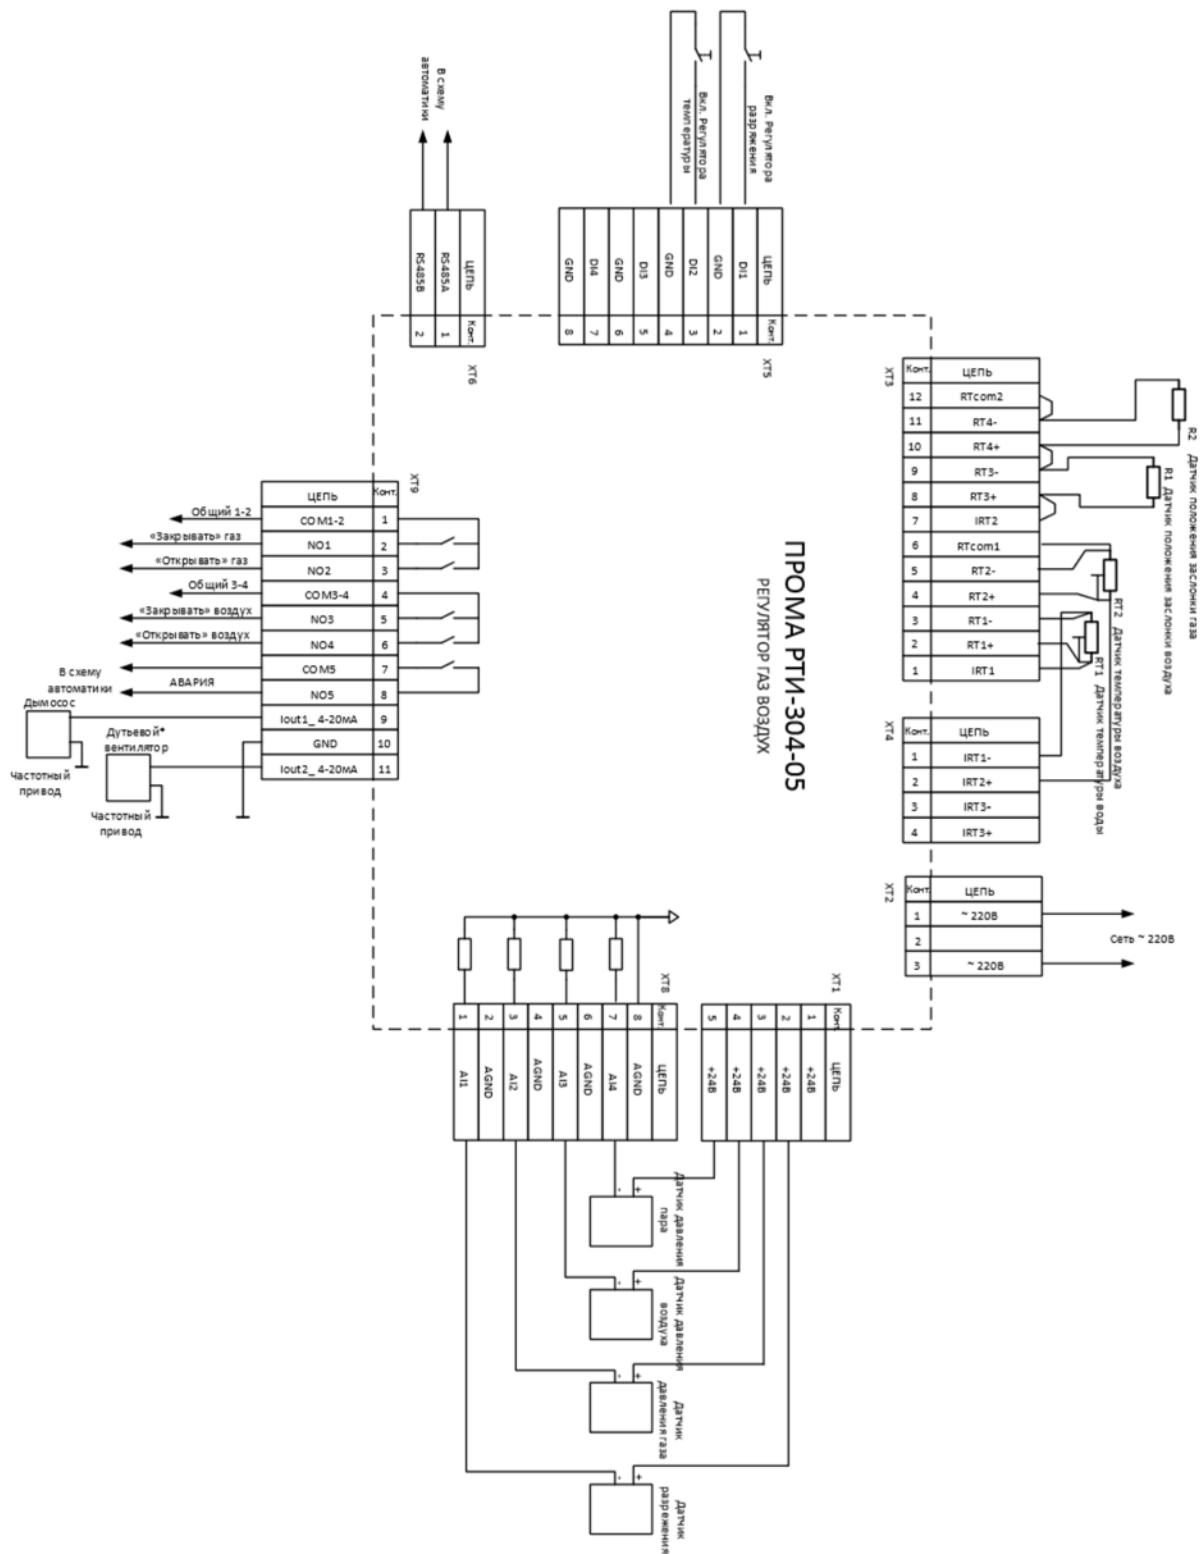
ПРОМА РТИ-304-05
РЕГУЛЯТОР ГАЗ ВОЗДУХ

В схему автоматики

Вкл. Регулятора температуры

Вкл. Регулятора разрежения

XT6
| ЦЕПЬ | Конт. |
|---|---|
| RS485A | 1 |
| RS485B | 2 |

XT5
| ЦЕПЬ | Конт. |
|---|---|
| DI1 | 1 |
| GND | 2 |
| DI2 | 3 |
| GND | 4 |
| DI3 | 5 |
| GND | 6 |
| DI4 | 7 |
| GND | 8 |

XT3
| Конт. | ЦЕПЬ |
|---|---|
| 12 | RTcom2 |
| 11 | RT4- |
| 10 | RT4+ |
| 9 | RT3- |
| 8 | RT3+ |
| 7 | IRT2 |
| 6 | RTcom1 |
| 5 | RT2- |
| 4 | RT2+ |
| 3 | RT1- |
| 2 | RT1+ |
| 1 | IRT1 |

R2 Датчик положения заслонки газа
R1 Датчик положения заслонки воздуха
RT2 Датчик температуры воздуха
RT1 Датчик температуры воды

XT4
| Конт. | ЦЕПЬ |
|---|---|
| 1 | IRT1- |
| 2 | IRT2+ |
| 3 | IRT3- |
| 4 | IRT3+ |

XT2
| Конт. | ЦЕПЬ |
|---|---|
| 1 | ~ 220В |
| 2 | |
| 3 | ~ 220В |

Сеть ~ 220В

XT9
| ЦЕПЬ | Конт. |
|---|---|
| COM1-2 | 1 |
| NO1 | 2 |
| NO2 | 3 |
| COM3-4 | 4 |
| NO3 | 5 |
| NO4 | 6 |
| COM5 | 7 |
| NO5 | 8 |
| Iout1_ 4-20мА | 9 |
| GND | 10 |
| Iout2_ 4-20мА | 11 |

Общий 1-2
«Закрывать» газ
«Открывать» газ
Общий 3-4
«Закрывать» воздух
«Открывать» воздух
В схему автоматики
АВАРИЯ
Дымосос
Дутьевой* вентилятор
Частотный привод
Частотный привод

XT8
| Конт. | ЦЕПЬ |
|---|---|
| 1 | AI1 |
| 2 | AGND |
| 3 | AI2 |
| 4 | AGND |
| 5 | AI3 |
| 6 | AGND |
| 7 | AI4 |
| 8 | AGND |

XT1
| Конт. | ЦЕПЬ |
|---|---|
| 1 | +24В |
| 2 | +24В |
| 3 | +24В |
| 4 | +24В |
| 5 | +24В |

Датчик давления пара
Датчик давления воздуха
Датчик давления газа
Датчик разрежения